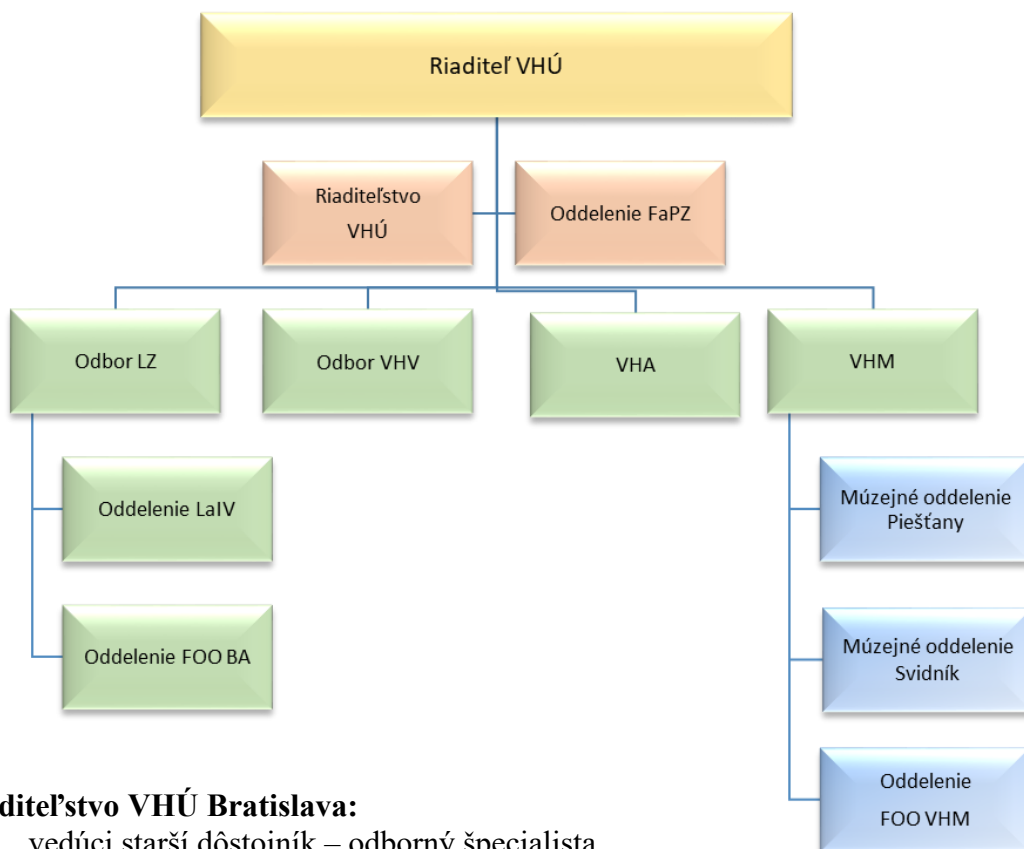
Riaditeľ VHÚ

Riaditeľstvo VHÚ

Oddelenie FaPZ

Odbor LZ

Odbor VHV

VHA

VHM

Oddelenie LaIV

Oddelenie FOO BA

Múzejné oddelenie Piešťany

Múzejné oddelenie Svidník

Oddelenie FOO VHM

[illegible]diteľstvo VHÚ Bratislava:

vedúci starší dôstojník – odborný špecialista